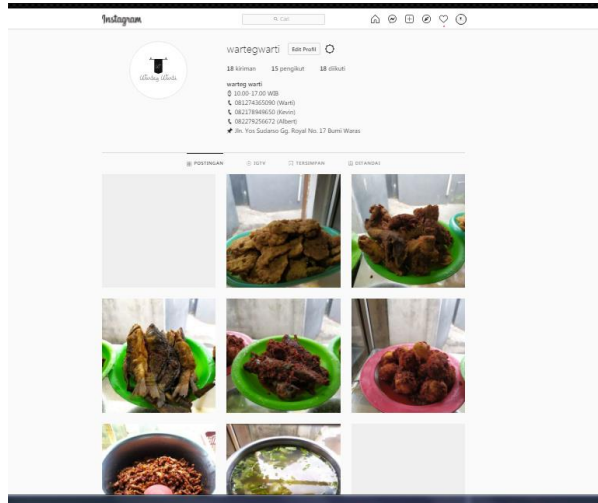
Instagram

Cari

Warteg Warti

wartegwarti Edit Profil

18 kiriman 15 pengikut 18 diikuti

warteg warti
10.00-17.00 WIB
081274365090 (Warti)
082178949650 (Kevin)
082279256672 (Albert)
Jln. Yos Sudarso Gg. Royal No. 17 Bumi Waras

POSTINGAN IGTV TERSIMPAN DITANDAI